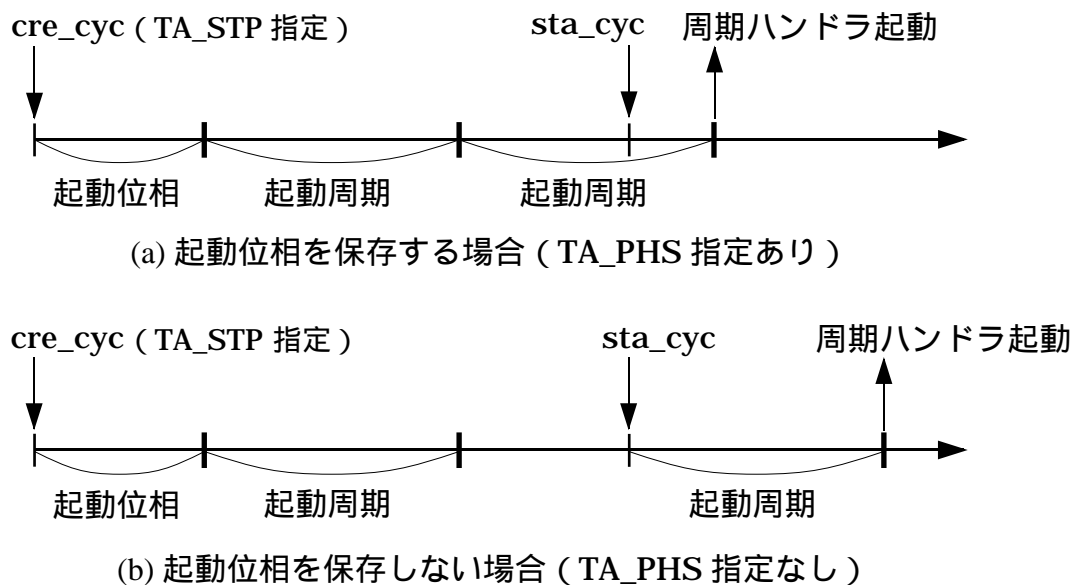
cre_cyc ( TA_STP 指定 )

sta_cyc

周期ハンドラ起動

起動位相

起動周期

起動周期

(a) 起動位相を保存する場合 ( TA_PHS 指定あり )

cre_cyc ( TA_STP 指定 )

sta_cyc

周期ハンドラ起動

起動位相

起動周期

起動周期

(b) 起動位相を保存しない場合 ( TA_PHS 指定なし )